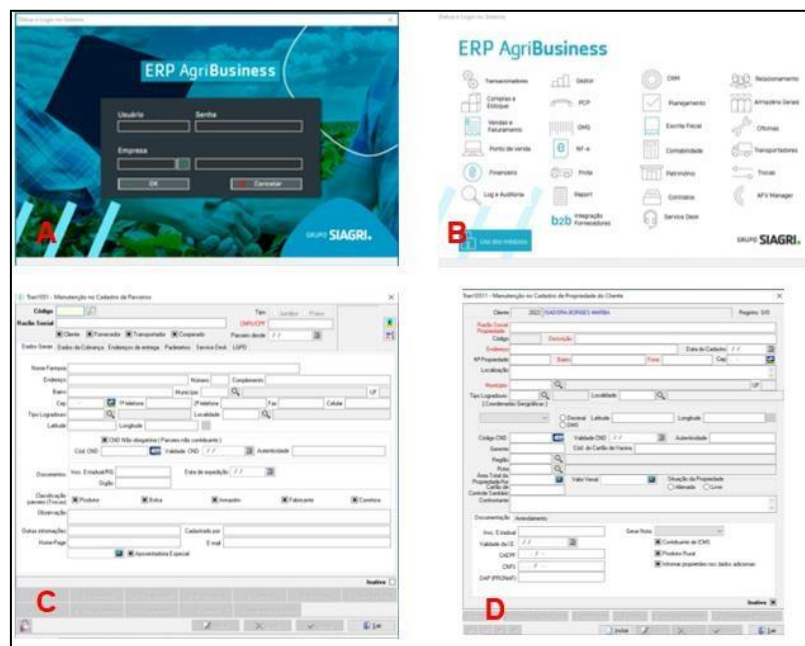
Efetue o Login no Sistema

ERP AgriBusiness

Usuário
Senha
Empresa
OK
Cancelar

GRUPO SIAGRI.

A

Efetue o Login no Sistema

ERP AgriBusiness

Transacionadores
Compras e Estoque
Vendas e Faturamento
Ponto de venda
Financeiro
Log e Auditoria
Gestor
PCP
OHG
NF-e
Frota
Report
b2b Integração Fornecedores
CRM
Planejamento
Escrita Fiscal
Contabilidade
Patrimônio
Contratos
Service Desk
Relacionamento
Armazéns Gerais
Oficinas
Transportadores
Trocas
AF's Manager

GRUPO SIAGRI.

B

Tsan001 - Manutenção no Cadastro de Parceiros

Código
Razão Social
Tipo
Jurídica
Física
CNPJ/CPF
Cliente
Fornecedor
Transportador
Cooperado
Parceiro desde
Dados Gerais
Dados de Cobrança
Endereços de entrega
Parâmetros
Service Desk
LGPD
Nome Fantasia
Endereço
Número
Complemento
Bairro
Município
UF
Cep
1º telefone
2º telefone
Fax
Celular
Tipo Logradouro
Localidade
Latitude
Longitude
CND Não obrigatória ( Parceiro não contribuinte )
Cód. CND
Validade CND
Autenticidade
Documentos
Insc. Estadual/RG
Data de expedição
Órgão
Classificação parceiro (Trocas)
Produtor
Bolsa
Armazém
Fabricante
Corretora
Observação
Outras informações
Cadastrado por
Home Page
E-mail
Aposentadoria Especial
Inativo

C

Tsan0011 - Manutenção no Cadastro de Propriedade do Cliente

Cliente
ISADORA BORGES MARIBA
Registro: 0/0
Razão Social Propriedade
Código
Descrição
Endereço
Data do Cadastro
Nº Propriedade
Bairro
Fone
Cep
Localização
Município
UF
Tipo Logradouro
Localidade
( Coordenadas Geográficas )
Decimal
GMS
Latitude
Longitude
Código CND
Validade CND
Autenticidade
Gerente
Cód. do Cartão de Vacina
Região
Rota
Área Total da Propriedade Ha
Valor Venal
Situação da Propriedade
Alienada
Livre
Cartório de Controle Sanitário
Comentários
Documentação
Arrendamento
Insc. Estadual
Gerar Nota
Validade da I.E.
Contribuinte de ICMS
Produtor Rural
Informar proprietário nos dados adicionais
CAEPF
CNFI
DAP (PRONAF)
Inativo

D